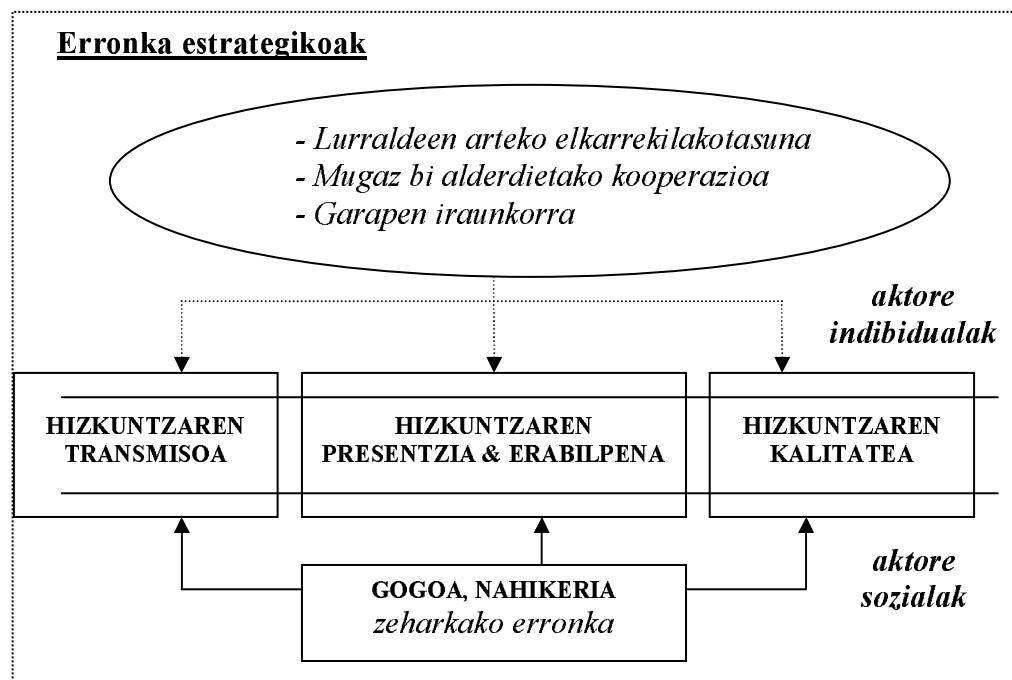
Erronka estrategikoak

- Lurraldeen arteko elkarrekilakotasuna
- Mugaz bi alderdietako kooperazioa
- Garapen iraunkorra

aktore indibidualak

HIZKUNTZAREN TRANSMISOA

HIZKUNTZAREN PRESENTZIA & ERABILPENA

HIZKUNTZAREN KALITATEA

aktore sozialak

GOGOA, NAHIKERIA
zeharkako erronka